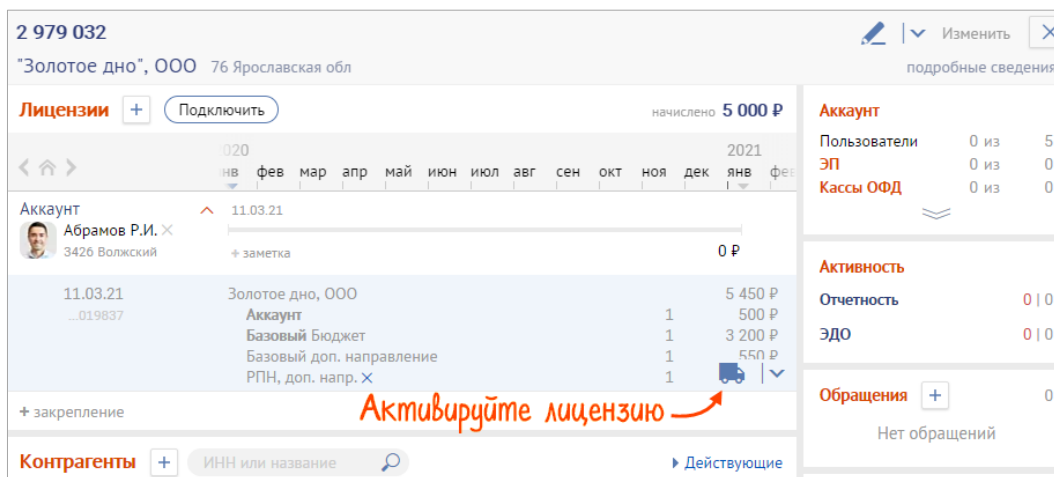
2 979 032

"Золотое дно", ООО 76 Ярославская обл

Изменить

подробные сведения

Лицензии + Подключить

начислено 5 000 ₽

020 2021
нв фев мар апр май июн июл авг сен окт ноя дек янв фе

Аккаунт
Абрамов Р.И. ×
3426 Волжский

11.03.21

+ заметка

0 ₽

11.03.21
...019837

Золотое дно, ООО 5 450 ₽
Аккаунт 1 500 ₽
Базовый Бюджет 1 3 200 ₽
Базовый доп. направление 1 550 ₽
РПН, доп. напр. × 1

+ закрепление

Активируйте лицензию

Контрагенты + ИНН или название

Действующие

Аккаунт

Пользователи 0 из 5
ЭП 0 из 0
Кассы ОФД 0 из 0

Активность

Отчетность 0 | 0

ЭДО 0 | 0

Обращения + 0

Нет обращений